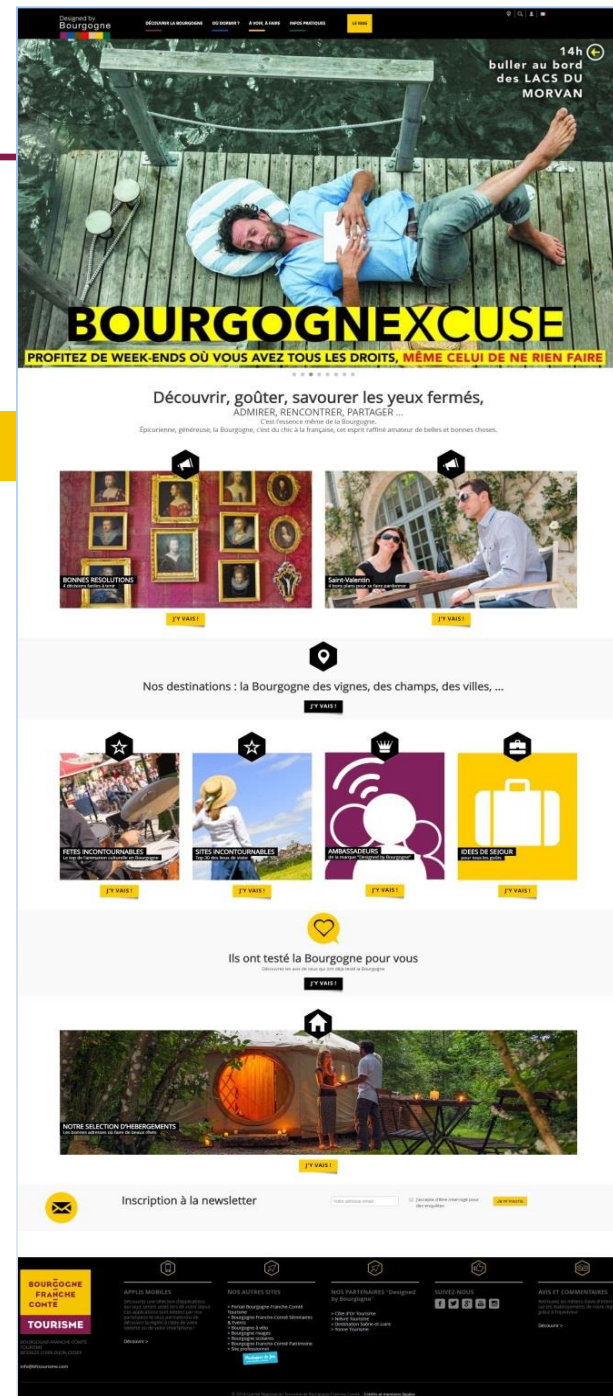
Designed by Bourgogne

DÉCOUVRIR LA BOURGOGNE | OÙ DORMIR ? | À VOIR, À FAIRE | INFOS PRATIQUES | LE MAG

14h
buller au bord des LACS DU MORVAN

BOURGOGNEXCUSE
PROFITEZ DE WEEK-ENDS OÙ VOUS AVEZ TOUS LES DROITS, MÊME CELUI DE NE RIEN FAIRE

Découvrir, goûter, savourer les yeux fermés,
ADMIRER, RENCONTRER, PARTAGER ...
C'est l'essence même de la Bourgogne.
Épicurienne, généreuse, la Bourgogne, c'est du chic à la française, cet esprit raffiné amateur de belles et bonnes choses.

BONNES RESOLUTIONS
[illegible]
J'Y VAIS !

Saint-Valentin
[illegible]
J'Y VAIS !

Nos destinations : la Bourgogne des vignes, des champs, des villes, ...
J'Y VAIS !

FETES INCONTOURNABLES
Le top de l'animation culturelle en Bourgogne
J'Y VAIS !

SITES INCONTOURNABLES
Top 30 des lieux de visite
J'Y VAIS !

AMBASSADEURS
de la marque "Designed by Bourgogne"
J'Y VAIS !

IDEES DE SEJOUR
pour toutes goûts
J'Y VAIS !

Ils ont testé la Bourgogne pour vous
Découvrez les avis de ceux qui ont déjà testé la Bourgogne
J'Y VAIS !

NOTRE SELECTION D'HEBERGEMENTS
Les bonnes adresses au fil de beaux rêves
J'Y VAIS !

Inscription à la newsletter
Votre adresse email
J'accepte d'être interrogé pour des enquêtes
JE M'INSCRIS

BOURGOGNE FRANCHE COMTÉ TOURISME
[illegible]
info@bfctourisme.com

APPLIS MOBILES
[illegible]
Découvrir >

NOS AUTRES SITES
> Portail Bourgogne-Franche-Comté Tourisme
> Bourgogne Franche-Comté Séminaires & Events
> Bourgogne à vélo
> Bourgogne rivages
> Bourgogne sciences
> Bourgogne Franche-Comté Patrimoine
> Site professionnel
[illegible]

NOS PARTENAIRES "Designed by Bourgogne"
> Côte-d'Or Tourisme
> Nièvre Tourisme
> Destination Saône-et-Loire
> Yonne Tourisme

SUIVEZ-NOUS

AVIS ET COMMENTAIRES
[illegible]
Découvrir >

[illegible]